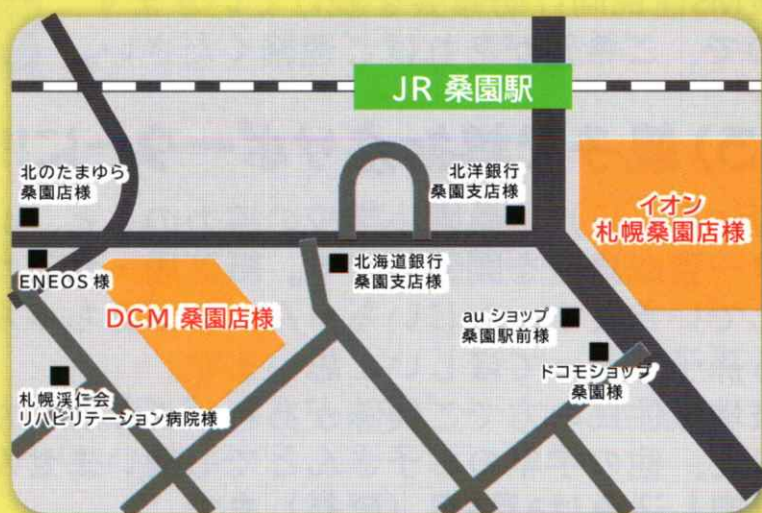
JR 桑園駅

北のたまゆら
桑園店様

北洋銀行
桑園支店様

イオン
札幌桑園店様

北海道銀行
桑園支店様

ENEOS 様

DCM 桑園店様

au ショップ
桑園駅前様

ドコモショップ
桑園様

札幌渓仁会
リハビリテーション病院様